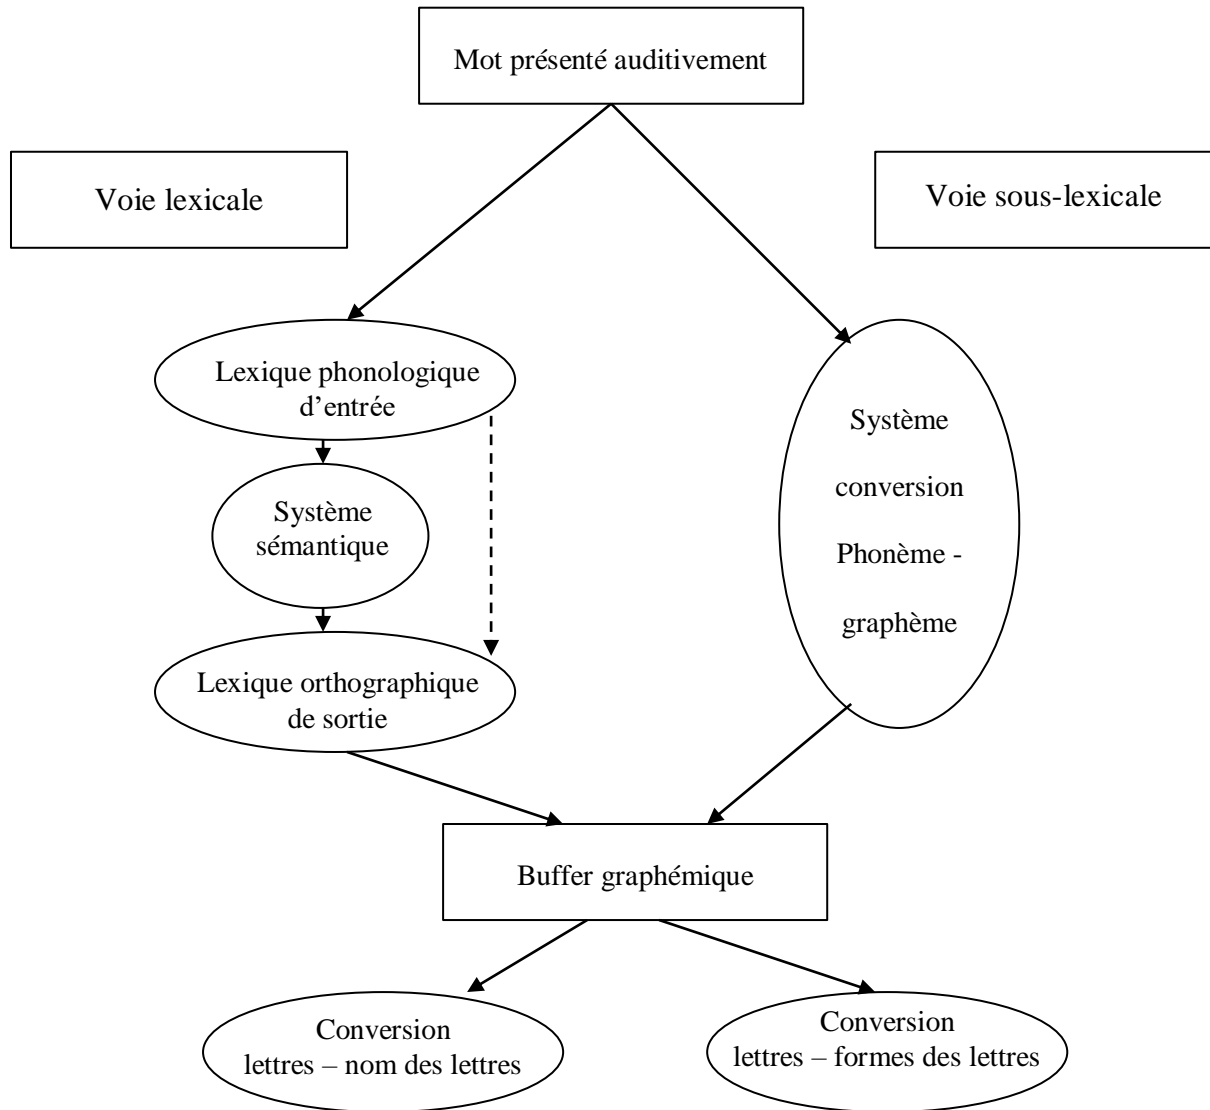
Mot présenté auditivement

Voie lexicale

Voie sous-lexicale

Lexique phonologique d’entrée

Système sémantique

Lexique orthographique de sortie

Système conversion Phonème - graphème

Buffer graphémique

Conversion lettres – nom des lettres

Conversion lettres – formes des lettres